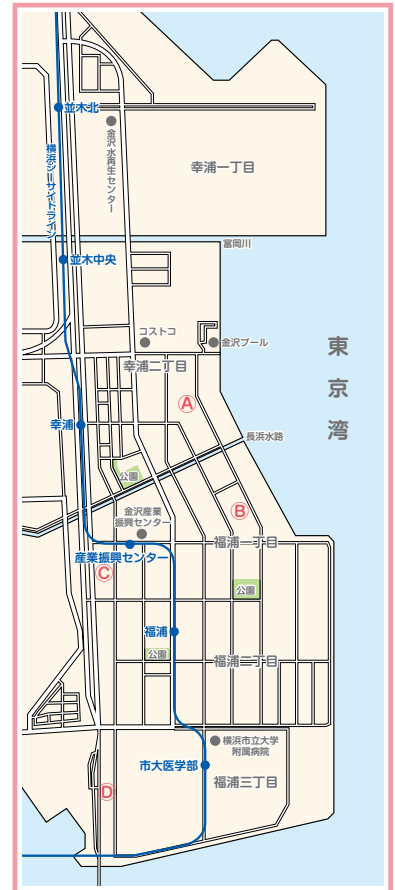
並木北
金沢水再生センター
横浜シーサイドライン
幸浦一丁目
富岡川
並木中央
コストコ
金沢プール
東京湾
幸浦二丁目
Ⓐ
幸浦
長浜水路
公園
Ⓑ
金沢産業振興センター
福浦一丁目
産業振興センター
Ⓒ
公園
福浦
公園
福浦二丁目
横浜市立大学附属病院
市大医学部
福浦三丁目
Ⓓ